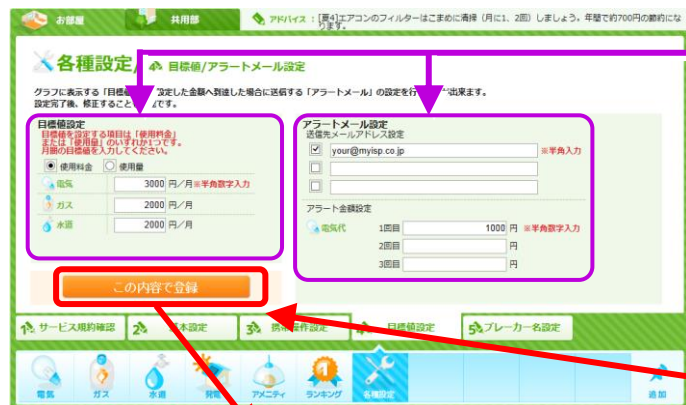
お部屋 共用部 アドバイス：[其4]エアコンのフィルターはこまめに清掃（月に1、2回）しましょう。年間で約700円の節約にな

各種設定 目標値/アラートメール設定

グラフに表示する「目標値」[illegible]設定した金額へ到達した場合に送信する「アラートメール」の設定を行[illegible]出来ます。設定完了後、修正すること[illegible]です。

目標値設定
目標値を設定する項目は「使用料金」または「使用量」のいずれか1つです。月間の目標値を入力してください。
使用料金 使用量
電気 3000 円／月 ※半角数字入力
ガス 2000 円／月
水道 2000 円／月

アラートメール設定
送信先メールアドレス設定
your@myisp.co.jp ※半角入力

アラート金額設定
電気代 1回目 1000 円 ※半角数字入力
2回目 円
3回目 円

この内容で登録

1 サービス規約確認 2 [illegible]本設定 3 携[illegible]操作設定 4 目標値設定 5 ブレーカー名設定

電気 ガス 水道 発電 アメニティ ランキング 各種設定 追加